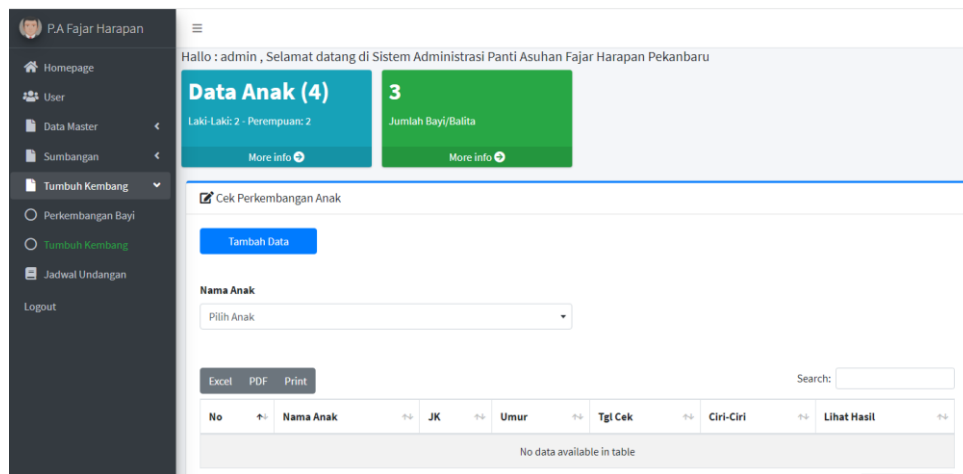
P.A Fajar Harapan

Homepage
User
Data Master
Sumbangan
Tumbuh Kembang
Perkembangan Bayi
Tumbuh Kembang
Jadwal Undangan
Logout

≡

Hallo : admin , Selamat datang di Sistem Administrasi Panti Asuhan Fajar Harapan Pekanbaru

Data Anak (4)
Laki-Laki: 2 - Perempuan: 2
More info

3
Jumlah Bayi/Balita
More info

Cek Perkembangan Anak

Tambah Data

Nama Anak
Pilih Anak

Excel PDF Print

Search:

| No | Nama Anak | JK | Umur | Tgl Cek | Ciri-Ciri | Lihat Hasil |
|---|---|---|---|---|---|---|
| No data available in table | | | | | | |